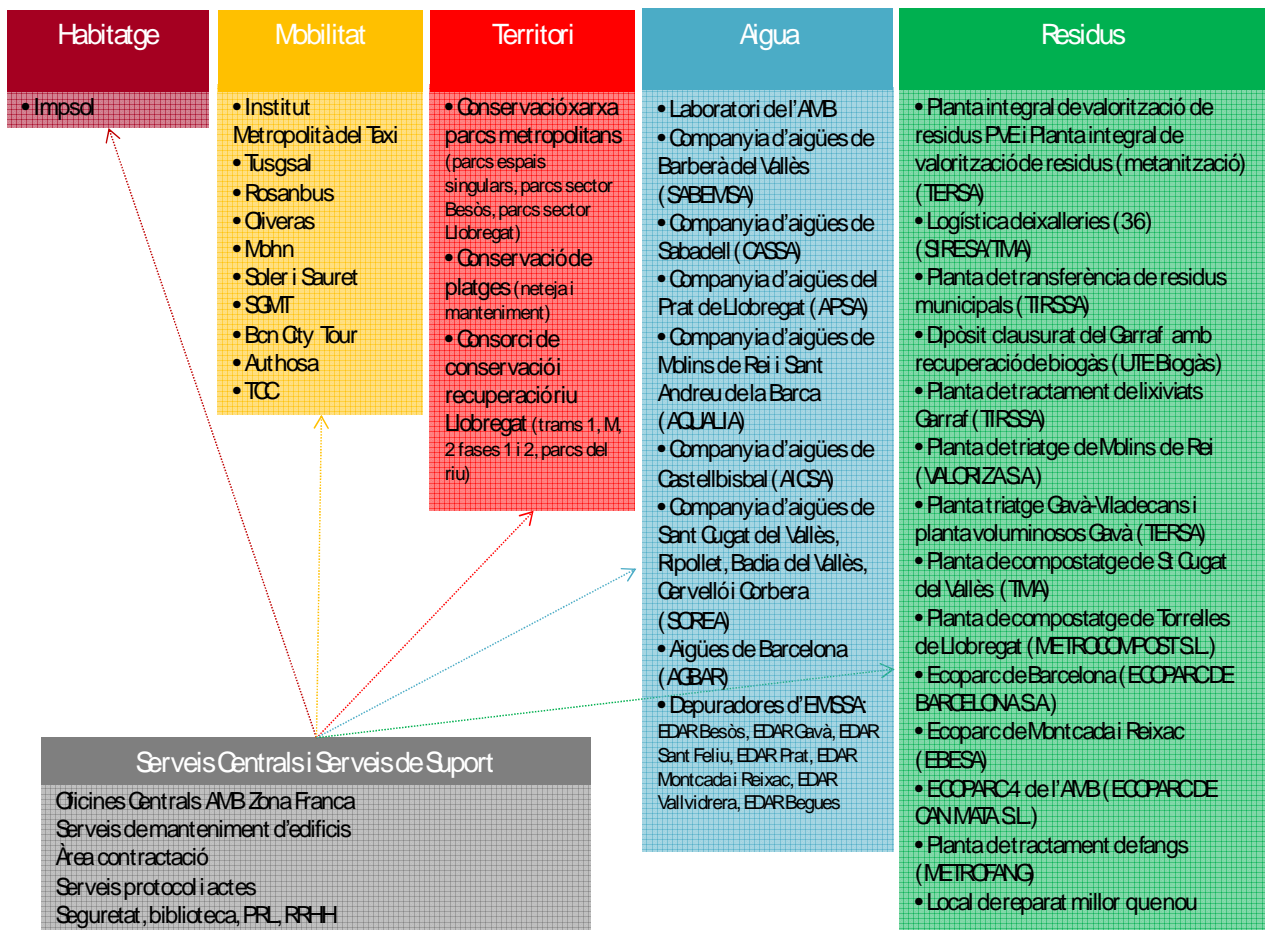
Habitatge

• Impsol

Mobilitat

• Institut Metropolità del Taxi
• Tusgsal
• Rosanbus
• Oliveras
• Mohn
• Soler i Sauret
• SGMT
• Bcn City Tour
• Authosa
• TCC

Territori

• Conservació xarxa parcs metropolitans (parcs espais singulars, parcs sector Besòs, parcs sector Llobregat)
• Conservació de platges (neteja i manteniment)
• Consorci de conservació i recuperació riu Llobregat (trams 1, M, 2 fases 1 i 2, parcs del riu)

Aigua

• Laboratori de l'AMB
• Companyia d'aigües de Barberà del Vallès (SABEMSA)
• Companyia d'aigües de Sabadell (CASSA)
• Companyia d'aigües del Prat de Llobregat (APSA)
• Companyia d'aigües de Molins de Rei i Sant Andreu de la Barca (AQUALIA)
• Companyia d'aigües de Castellbisbal (AIGSA)
• Companyia d'aigües de Sant Cugat del Vallès, Ripollet, Badia del Vallès, Cervelló i Corbera (SOREA)
• Aigües de Barcelona (AGBAR)
• Depuradores d'EMSSA: EDAR Besòs, EDAR Gavà, EDAR Sant Feliu, EDAR Prat, EDAR Montcada i Reixac, EDAR Vallvidrera, EDAR Begues

Residus

• Planta integral de valorització de residus PVE i Planta integral de valorització de residus (metanització) (TERSA)
• Logística deixalleries (36) (SIRESA/TMA)
• Planta de transferència de residus municipals (TIRSSA)
• Dipòsit clausurat del Garraf amb recuperació de biogàs (UTE Biogàs)
• Planta de tractament de lixiviats Garraf (TIRSSA)
• Planta de triatge de Molins de Rei (VALORIZA S.A.)
• Planta triatge Gavà-Viladecans i planta voluminosos Gavà (TERSA)
• Planta de compostatge de St Cugat del Vallès (TMA)
• Planta de compostatge de Torrelles de Llobregat (METROCOMPOST S.L.)
• Ecoparc de Barcelona (ECOPARC DE BARCELONA S.A.)
• Ecoparc de Montcada i Reixac (EBESA)
• ECOPARC4 de l'AMB (ECOPARC DE CAN MATA S.L.)
• Planta de tractament de fangs (METROFANG)
• Local de reparat millor que nou

Serveis Centrals i Serveis de Suport

Oficines Centrals AMB Zona Franca
Serveis de manteniment d'edificis
Àrea contractació
Serveis protocol i actes
Seguretat, biblioteca, PRL, RRHH